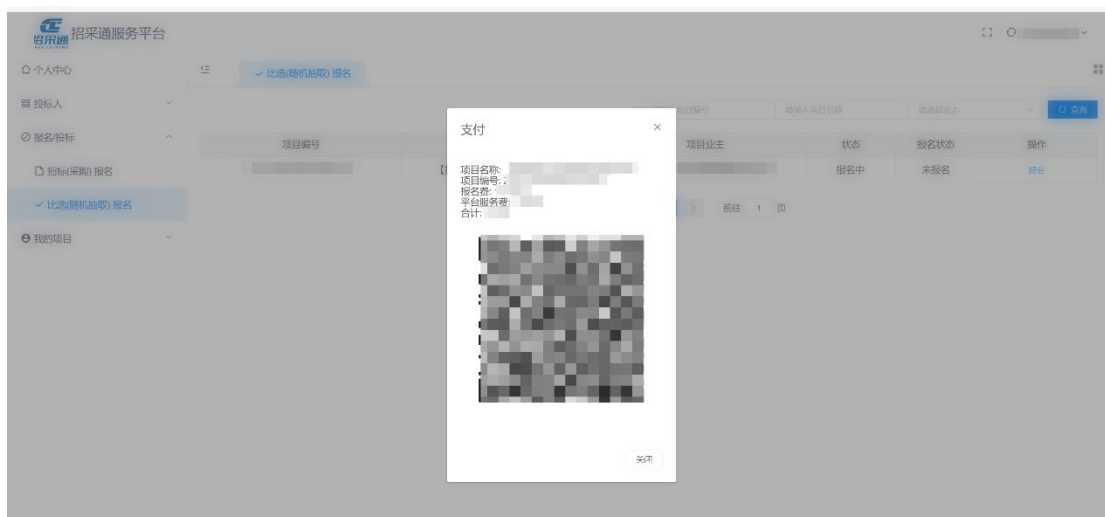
招采通 招采通服务平台

个人中心
投标人
报名/投标
招标(采购) 报名
比选(随机抽取) 报名
我的项目

比选(随机抽取) 报名

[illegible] 请输入项目名称 请选择状态 查询

| 项目编号 | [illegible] | 项目业主 | 状态 | 报名状态 | 操作 |
|---|---|---|---|---|---|
| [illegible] | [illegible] | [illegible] | 报名中 | 未报名 | 报名 |

前往 1 页

支付

项目名称: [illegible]
项目编号: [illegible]
报名费: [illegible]
平台服务费: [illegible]
合计: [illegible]

关闭